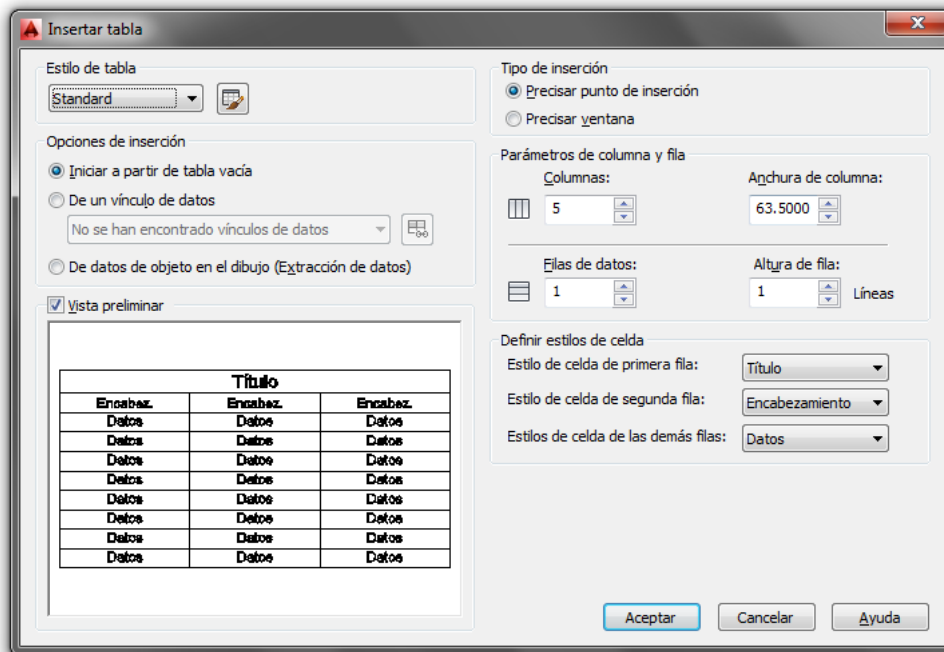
Insertar tabla

Estilo de tabla
Standard

Opciones de inserción
Iniciar a partir de tabla vacía
De un vínculo de datos
No se han encontrado vínculos de datos
De datos de objeto en el dibujo (Extracción de datos)

Vista preliminar

| Título | | |
|---|---|---|
| Encabez. | Encabez. | Encabez. |
| Datos | Datos | Datos |
| Datos | Datos | Datos |
| Datos | Datos | Datos |
| Datos | Datos | Datos |
| Datos | Datos | Datos |
| Datos | Datos | Datos |
| Datos | Datos | Datos |
| Datos | Datos | Datos |

Tipo de inserción
Precisar punto de inserción
Precisar ventana

Parámetros de columna y fila
Columnas:
5
Anchura de columna:
63.5000
Filas de datos:
1
Altura de fila:
1
Líneas

Definir estilos de celda
Estilo de celda de primera fila: Título
Estilo de celda de segunda fila: Encabezamiento
Estilos de celda de las demás filas: Datos

Aceptar
Cancelar
Ayuda